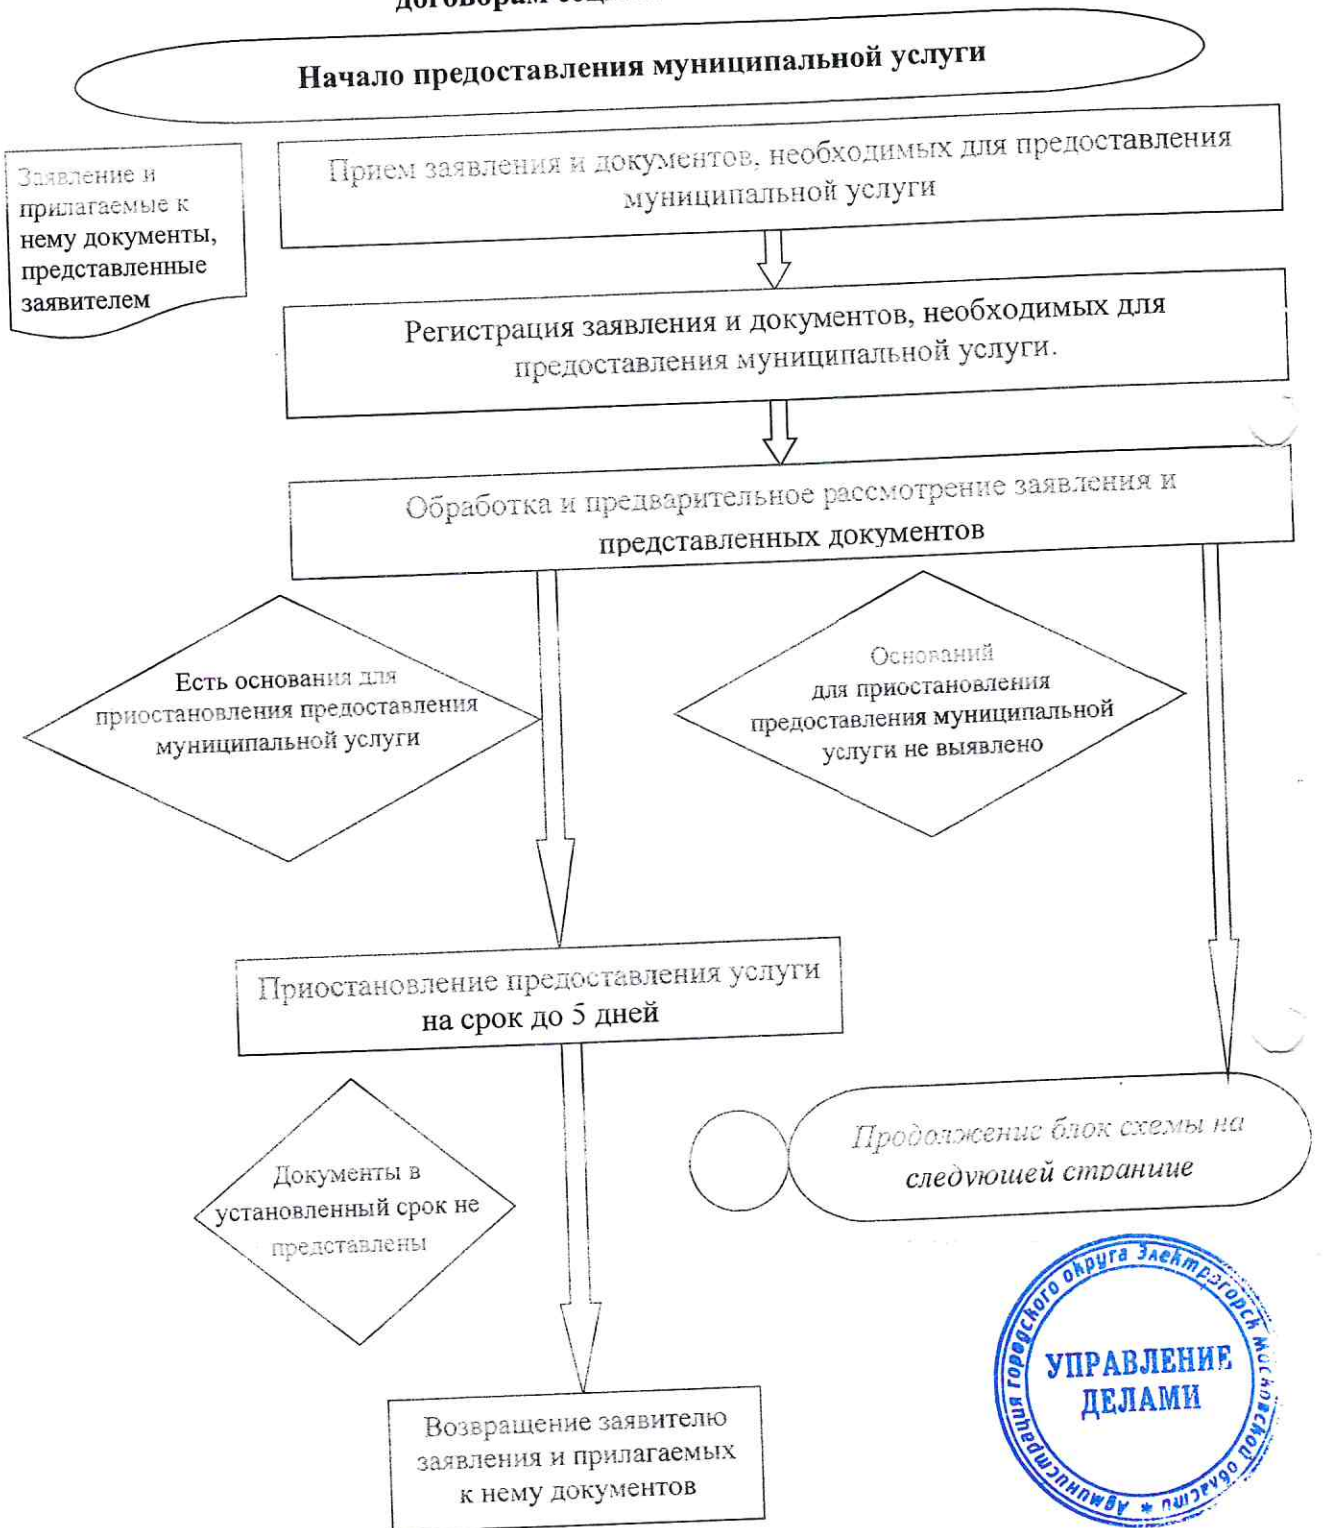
договорам социал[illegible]

Начало предоставления муниципальной услуги

Заявление и прилагаемые к нему документы, представленные заявителем

Прием заявления и документов, необходимых для предоставления муниципальной услуги

Регистрация заявления и документов, необходимых для предоставления муниципальной услуги.

Обработка и предварительное рассмотрение заявления и представленных документов

Есть основания для приостановления предоставления муниципальной услуги

Оснований для приостановления предоставления муниципальной услуги не выявлено

Приостановление предоставления услуги на срок до 5 дней

Продолжение блок схемы на следующей странице

Документы в установленный срок не представлены

Возвращение заявителю заявления и прилагаемых к нему документов

Администрация городского округа Электрогорск Московской области
УПРАВЛЕНИЕ ДЕЛАМИ